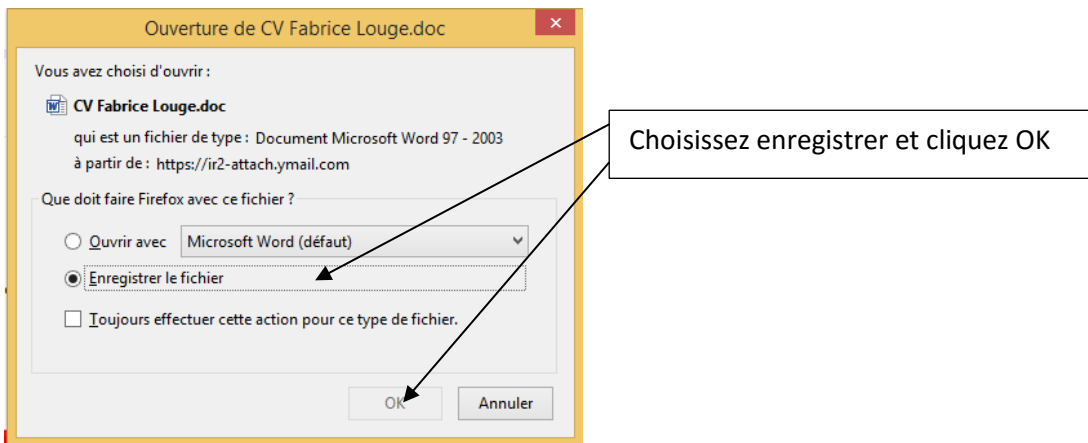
Ouverture de CV Fabrice Louge.doc

Vous avez choisi d'ouvrir :

CV Fabrice Louge.doc

qui est un fichier de type : Document Microsoft Word 97 - 2003

à partir de : https://ir2-attach.ymail.com

Que doit faire Firefox avec ce fichier ?

Ouvrir avec Microsoft Word (défaut)

Enregistrer le fichier

Toujours effectuer cette action pour ce type de fichier.

OK

Annuler

Choisissez enregistrer et cliquez OK